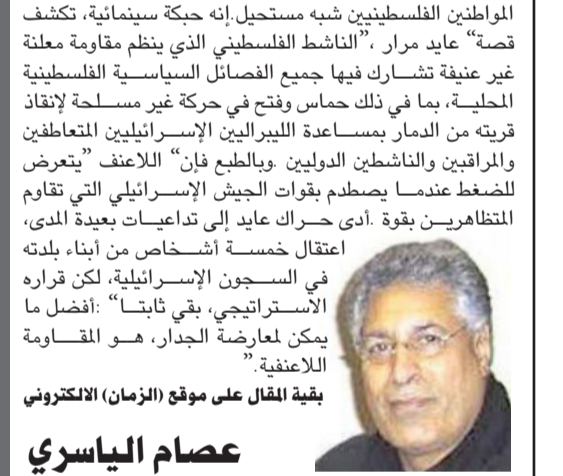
المواطنين الفلسطينيين شبه مستحيل.إنه حبكة سينمائية، تكشف قصة" عايد مرار ،"الناشط الفلسطيني الذي ينظم مقاومة معلنة غير عنيفة تشارك فيها جميع الفصائل السياسية الفلسطينية المحلية، بما في ذلك حماس وفتح في حركة غير مسلحة لإنقاذ قريته من الدمار بمساعدة الليبراليين الإسرائيليين المتعاطفين والمراقبين والناشطين الدوليين .وبالطبع فإن" اللاعنف "يتعرض للضغط عندما يصطدم بقوات الجيش الإسرائيلي التي تقاوم المتظاهرين بقوة .أدى حراك عايد إلى تداعيات بعيدة المدى، اعتقال خمسة أشخاص من أبناء بلدته في السجون الإسرائيلية، لكن قراره الاستراتيجي، بقي ثابتا" :أفضل ما يمكن لمعارضة الجدار، هو المقاومة اللاعنفية".

بقية المقال على موقع (الزمان) الالكتروني

عصام الياسري